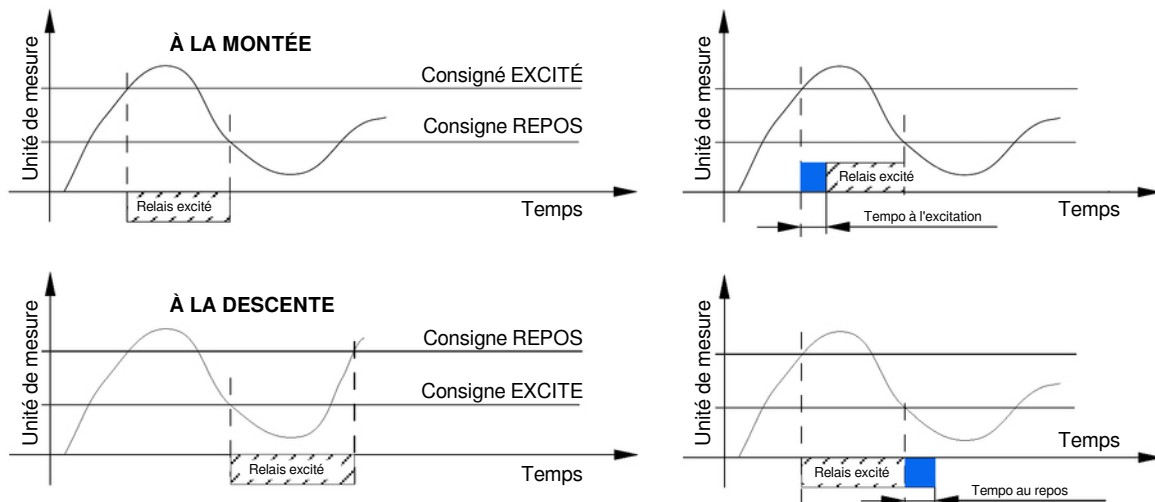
Unité de mesure
À LA MONTÉE
Consigné EXCITÉ
Consigne REPOS
Relais excité
Temps

Unité de mesure
Relais excité
Tempo à l'excitation
Temps

Unité de mesure
À LA DESCENTE
Consigne REPOS
Consigne EXCITE
Relais excité
Temps

Unité de mesure
Temps
Relais excité
Tempo au repos